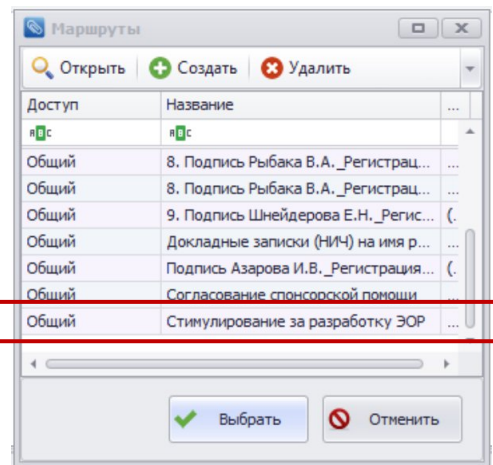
Маршруты

Открыть  Создать  Удалить

| Доступ | Название | ... |
|---|---|---|
| ABC | ABC | |
| Общий | 8. Подпись Рыбака В.А._Регистрац... | ... |
| Общий | 8. Подпись Рыбака В.А._Регистрац... | ... |
| Общий | 9. Подпись Шнейдерова Е.Н._Регис... | (. |
| Общий | Докладные записки (НИЧ) на имя р... | ... |
| Общий | Подпись Азарова И.В._Регистрация... | (. |
| Общий | Согласование спонсорской помощи | ... |
| Общий | Стимулирование за разработку ЭОР | ... |

Выбрать  Отменить